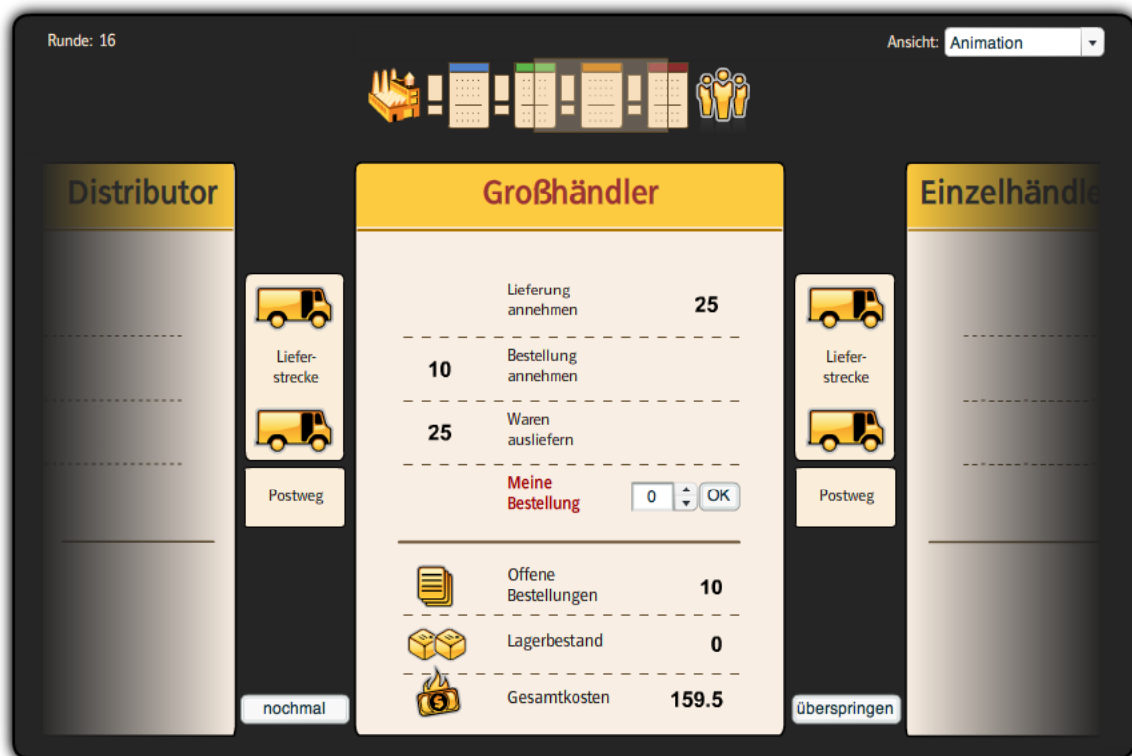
Runde: 16

Ansicht: Animation

Distributor

Liefer-strecke

Postweg

nochmal

Großhändler

Lieferung annehmen 25

10 Bestellung annehmen

25 Waren ausliefern

Meine Bestellung 0 OK

Offene Bestellungen 10

Lagerbestand 0

Gesamtkosten 159.5

Liefer-strecke

Postweg

überspringen

Einzelhändle